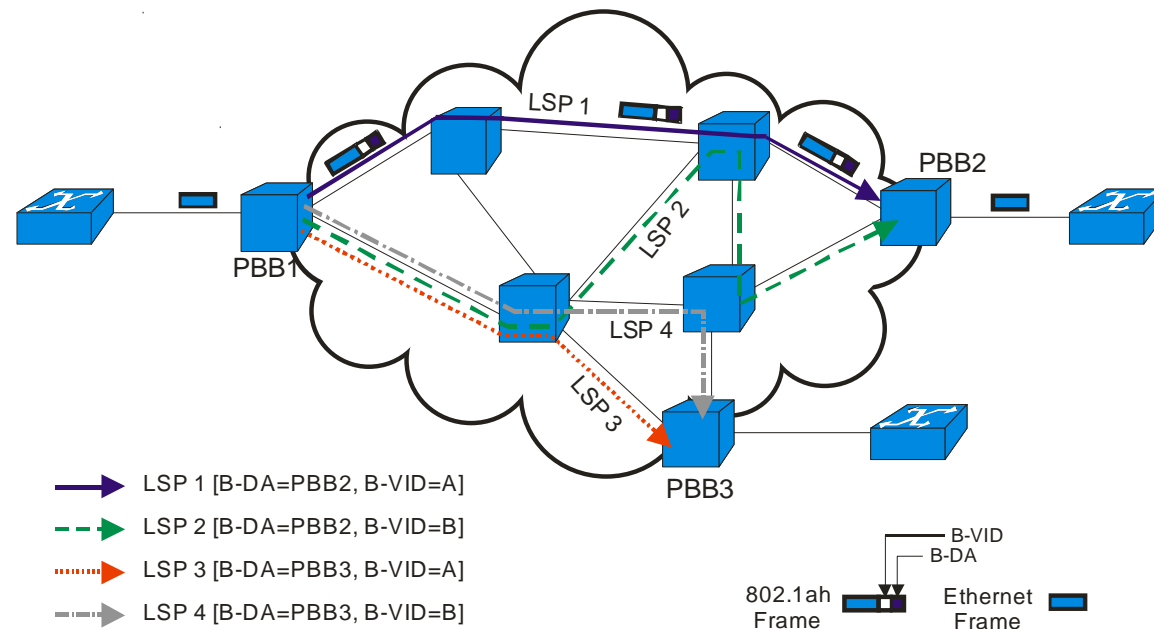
LSP 1

PBB2

LSP 2

PBB1

LSP 4

LSP 3

PBB3

LSP 1 [B-DA=PBB2, B-VID=A]

LSP 2 [B-DA=PBB2, B-VID=B]

LSP 3 [B-DA=PBB3, B-VID=A]

LSP 4 [B-DA=PBB3, B-VID=B]

B-VID

B-DA

802.1ah Frame

Ethernet Frame